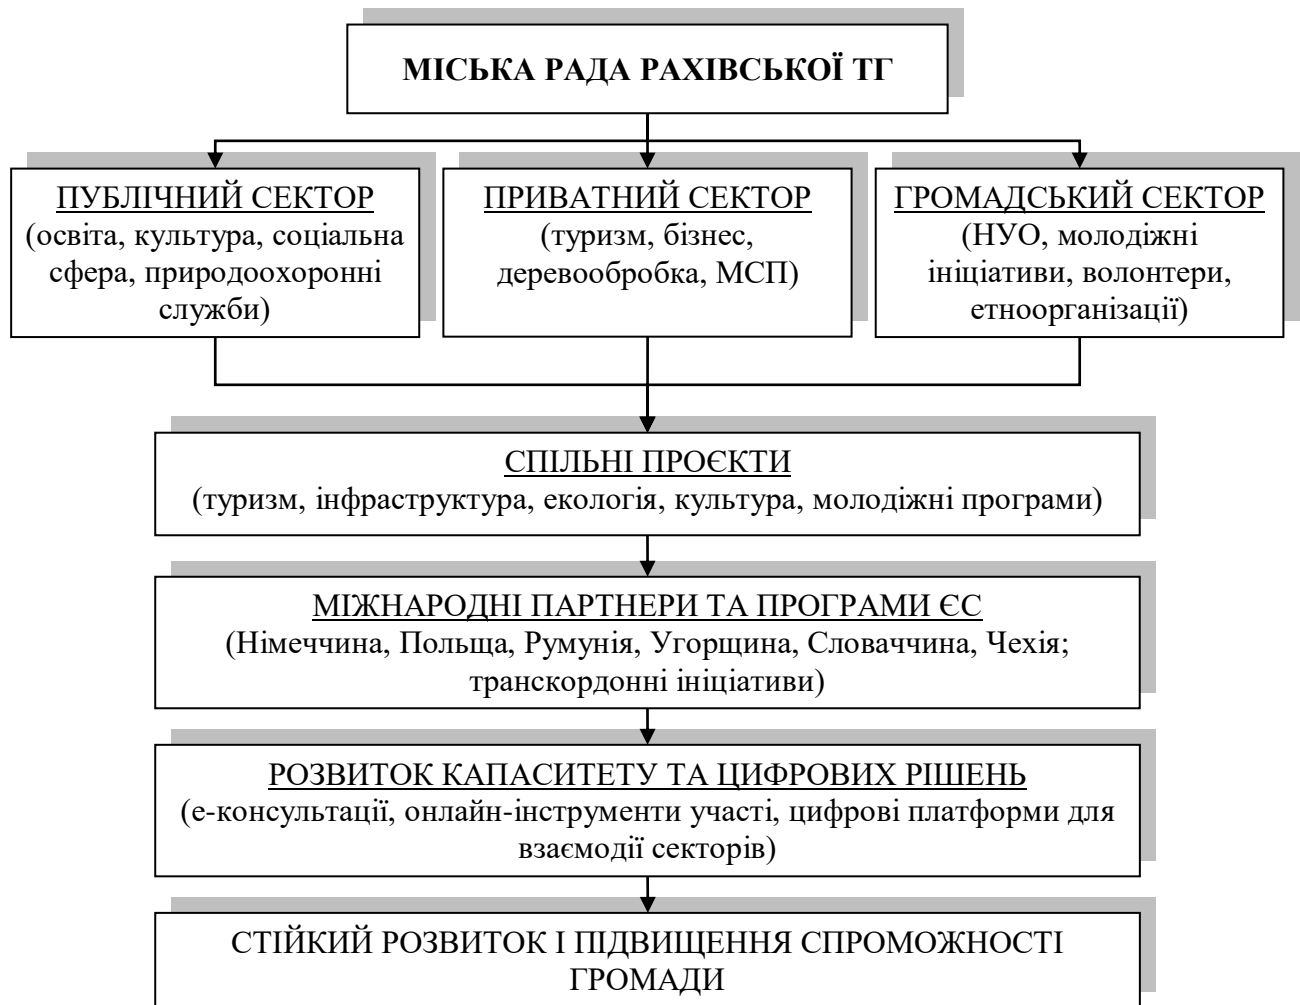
МІСЬКА РАДА РАХІВСЬКОЇ ТГ

ПУБЛІЧНИЙ СЕКТОР
(освіта, культура, соціальна сфера, природоохоронні служби)

ПРИВАТНИЙ СЕКТОР
(туризм, бізнес, деревообробка, МСП)

ГРОМАДСЬКИЙ СЕКТОР
(НУО, молодіжні ініціативи, волонтери, етноорганізації)

СПІЛЬНІ ПРОЄКТИ
(туризм, інфраструктура, екологія, культура, молодіжні програми)

МІЖНАРОДНІ ПАРТНЕРИ ТА ПРОГРАМИ ЄС
(Німеччина, Польща, Румунія, Угорщина, Словаччина, Чехія; транскордонні ініціативи)

РОЗВИТОК КАПАСИТЕТУ ТА ЦИФРОВИХ РІШЕНЬ
(е-консультації, онлайн-інструменти участі, цифрові платформи для взаємодії секторів)

СТІЙКИЙ РОЗВИТОК І ПІДВИЩЕННЯ СПРОМОЖНОСТІ ГРОМАДИ